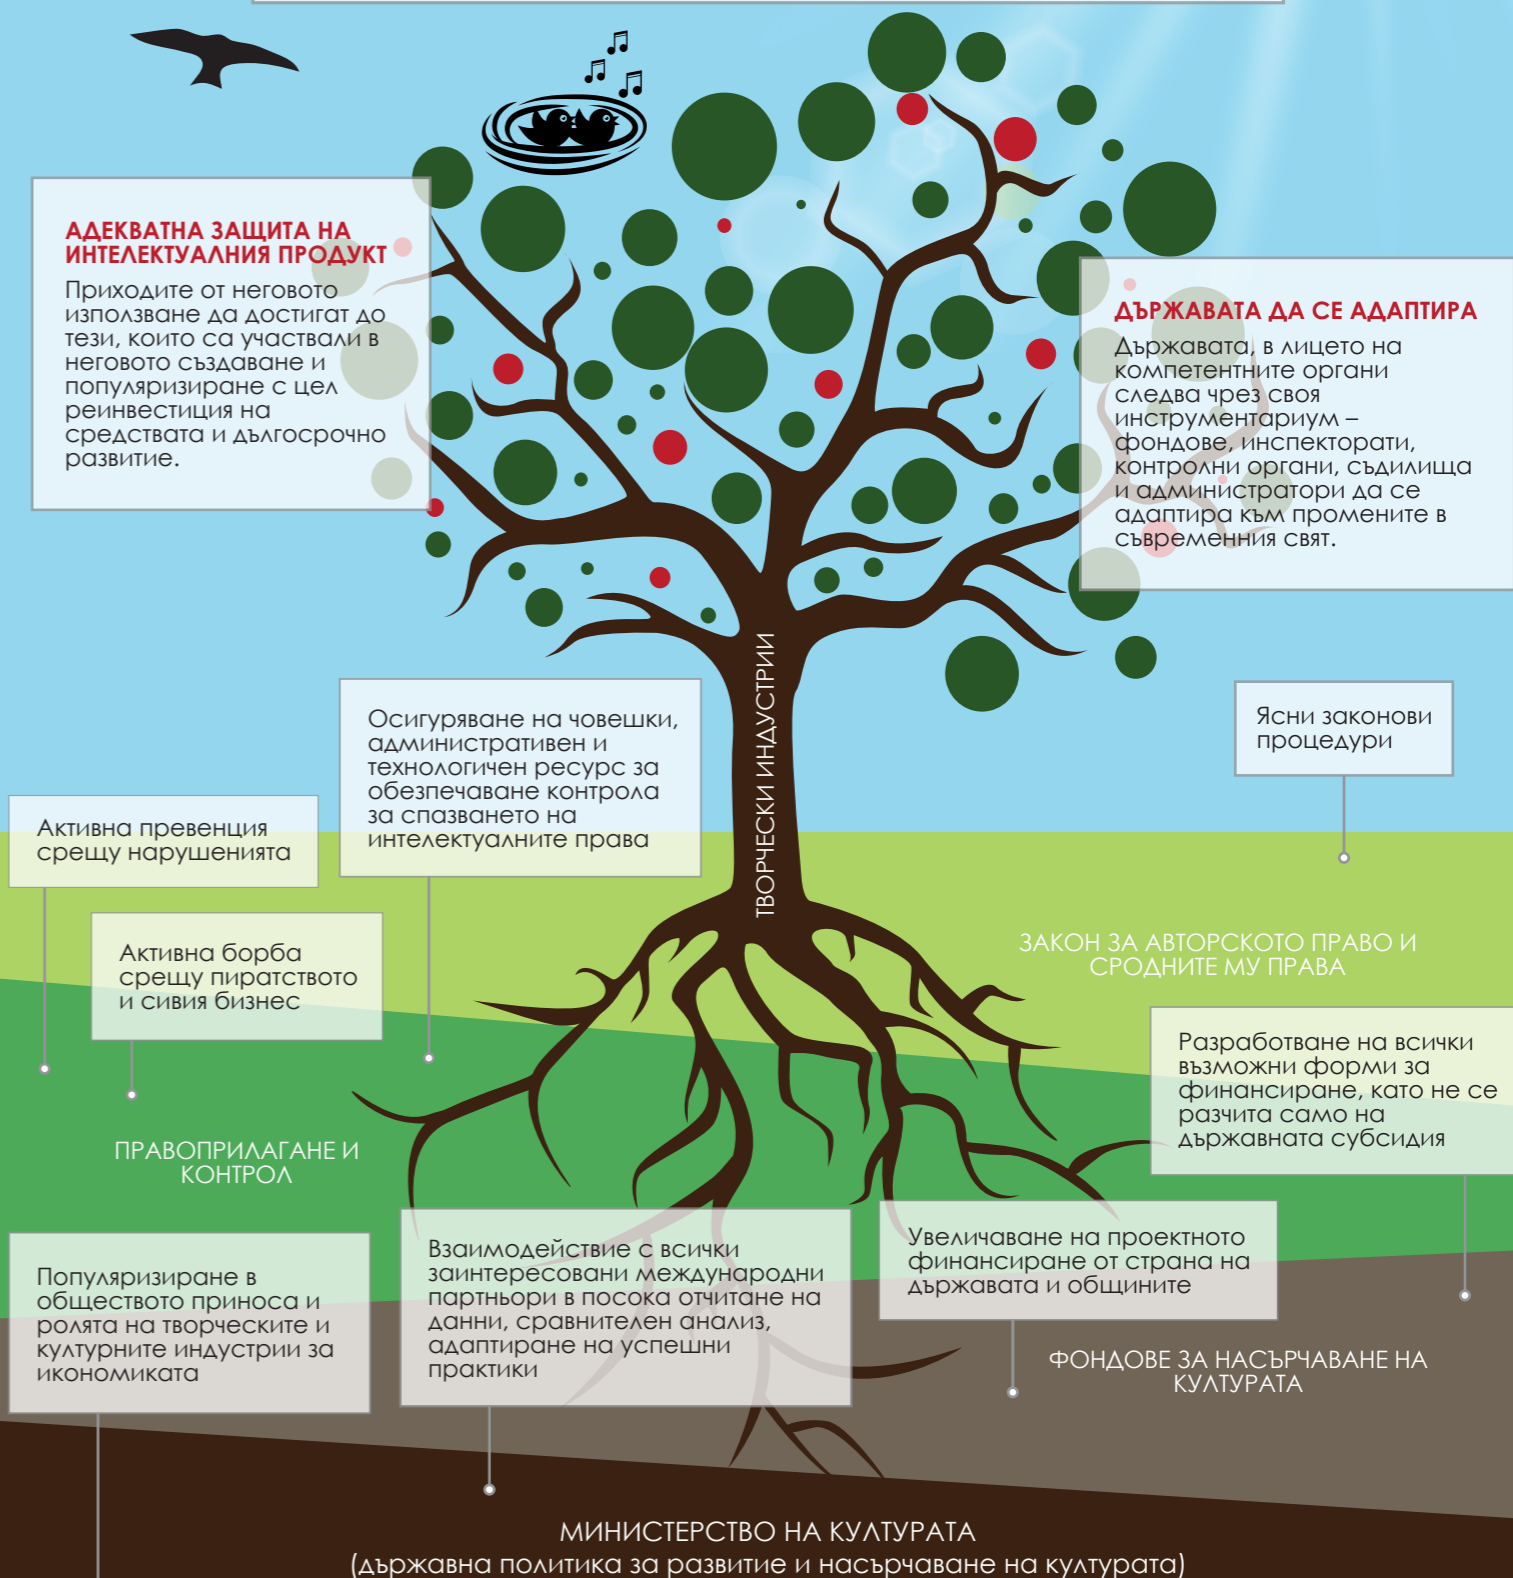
АДЕКВАТНА ЗАЩИТА НА ИНТЕЛЕКТУАЛНИЯ ПРОДУКТ
Приходите от неговото използване да достигат до тези, които са участвали в неговото създаване и популяризиране с цел реинвестиция на средствата и дългосрочно развитие.

ДЪРЖАВАТА ДА СЕ АДАПТИРА
Държавата, в лицето на компетентните органи следва чрез своя инструментариум – фондове, инспекторати, контролни органи, съдилища и администратори да се адаптира към промените в съвременния свят.

ТВОРЧЕСКИ ИНДУСТРИИ

Осигуряване на човешки, административен и технологичен ресурс за обезпечаване контрола за спазването на интелектуалните права

Ясни законови процедури

Активна превенция срещу нарушенията

Активна борба срещу пиратството и сивия бизнес

ЗАКОН ЗА АВТОРСКОТО ПРАВО И СРОДНИТЕ МУ ПРАВА

Разработване на всички възможни форми за финансиране, като не се разчита само на държавната субсидия

ПРАВОПРИЛАГАНЕ И КОНТРОЛ

Популяризиране в обществото приноса и ролята на творческите и културните индустрии за икономиката

Взаимодействие с всички заинтересовани международни партньори в посока отчитане на данни, сравнителен анализ, адаптиране на успешни практики

Увеличаване на проектното финансиране от страна на държавата и общините

ФОНДОВЕ ЗА НАСЪРЧАВАНЕ НА КУЛТУРАТА

МИНИСТЕРСТВО НА КУЛТУРАТА
(държавна политика за развитие и насърчаване на културата)